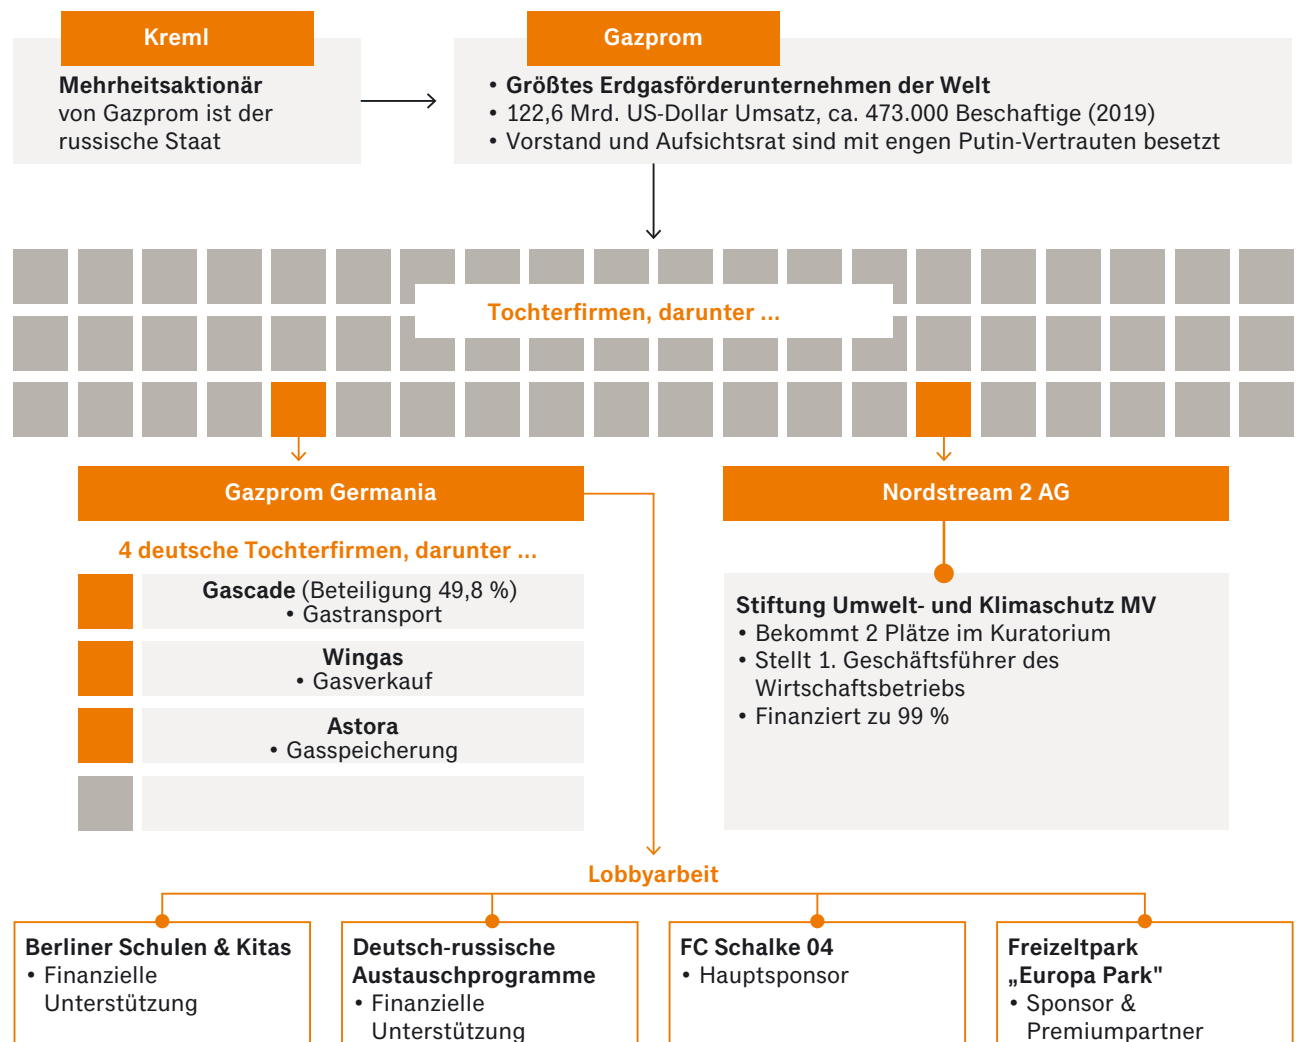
Kreml

**Mehrheitsaktionär** von Gazprom ist der russische Staat

Gazprom

• **Größtes Erdgasförderunternehmen der Welt**
• 122,6 Mrd. US-Dollar Umsatz, ca. 473.000 Beschaftige (2019)
• Vorstand und Aufsichtsrat sind mit engen Putin-Vertrauten besetzt

Tochterfirmen, darunter ...

Gazprom Germania

4 deutsche Tochterfirmen, darunter ...

**Gascade** (Beteiligung 49,8 %)
• Gastransport

**Wingas**
• Gasverkauf

**Astora**
• Gasspeicherung

Nordstream 2 AG

**Stiftung Umwelt- und Klimaschutz MV**
• Bekommt 2 Plätze im Kuratorium
• Stellt 1. Geschäftsführer des Wirtschaftsbetriebs
• Finanziert zu 99 %

Lobbyarbeit

**Berliner Schulen & Kitas**
• Finanzielle Unterstützung

**Deutsch-russische Austauschprogramme**
• Finanzielle Unterstützung

**FC Schalke 04**
• Hauptsponsor

**Freizeltpark „Europa Park"**
• Sponsor & Premiumpartner